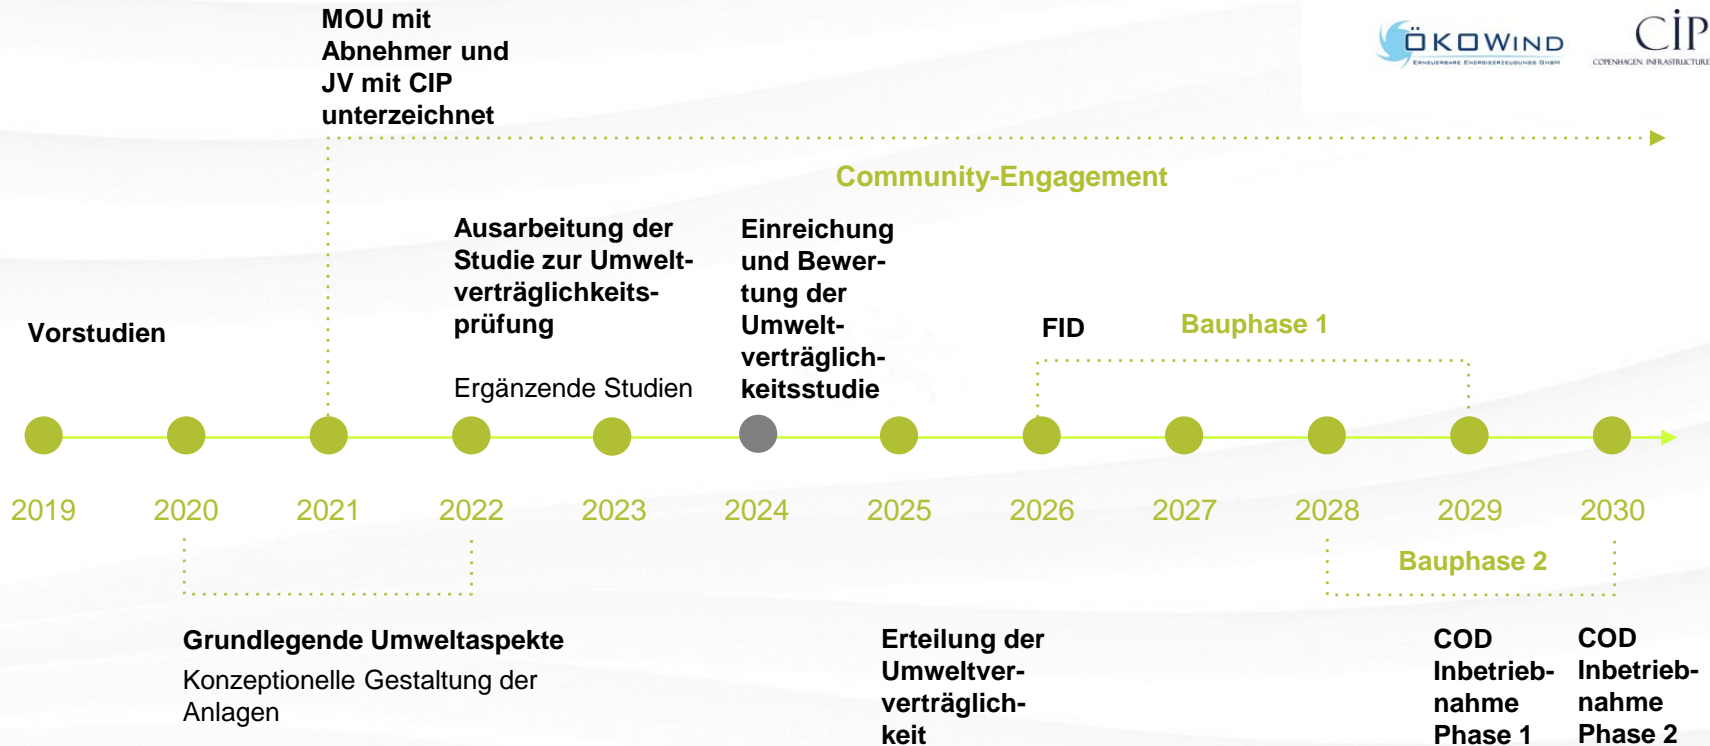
MOU mit Abnehmer und JV mit CIP unterzeichnet

ÖKOWIND
ERNEUERBARE ENERGIEERZEUGUNGS GMBH

CIP
COPENHAGEN INFRASTRUCTURE

Community-Engagement

Vorstudien

Ausarbeitung der Studie zur Umweltverträglichkeitsprüfung

Ergänzende Studien

Einreichung und Bewertung der Umweltverträglichkeitsstudie

FID

Bauphase 1

2019

2020

2021

2022

2023

2024

2025

2026

2027

2028

2029

2030

Bauphase 2

Grundlegende Umweltaspekte

Konzeptionelle Gestaltung der Anlagen

Erteilung der Umweltverträglichkeit

COD Inbetriebnahme Phase 1

COD Inbetriebnahme Phase 2